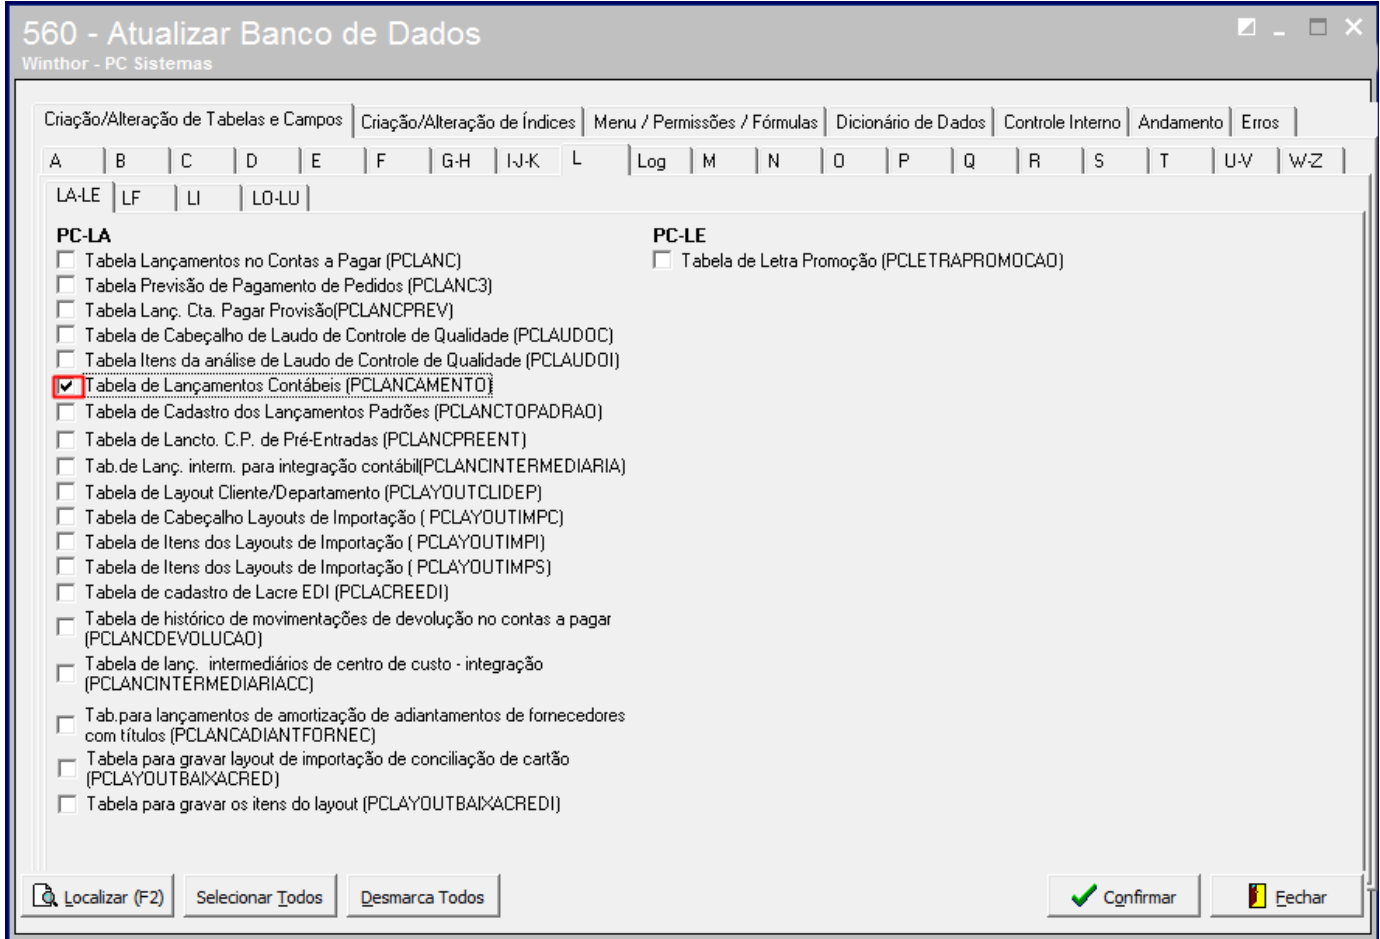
560 - Atualizar Banco de Dados
Winthor - PC Sistemas

Criação/Alteração de Tabelas e Campos | Criação/Alteração de Índices | Menu / Permissões / Fórmulas | Dicionário de Dados | Controle Interno | Andamento | Erros

A | B | C | D | E | F | G-H | I-J-K | L | Log | M | N | O | P | Q | R | S | T | U-V | W-Z

LA-LE | LF | LI | LO-LU

PC-LA
Tabela Lançamentos no Contas a Pagar (PCLANC)
Tabela Previsão de Pagamento de Pedidos (PCLANC3)
Tabela Lanç. Cta. Pagar Provisão(PCLANCPREV)
Tabela de Cabeçalho de Laudo de Controle de Qualidade (PCLAUDOC)
Tabela Itens da análise de Laudo de Controle de Qualidade (PCLAUDOI)
Tabela de Lançamentos Contábeis (PCLANCAMENTO)
Tabela de Cadastro dos Lançamentos Padrões (PCLANCTOPADRAO)
Tabela de Lancto. C.P. de Pré-Entradas (PCLANCPREENT)
Tab.de Lanç. interm. para integração contábil(PCLANCINTERMEDIARIA)
Tabela de Layout Cliente/Departamento (PCLAYOUTCLIDEP)
Tabela de Cabeçalho Layouts de Importação ( PCLAYOUTIMPC)
Tabela de Itens dos Layouts de Importação ( PCLAYOUTIMPI)
Tabela de Itens dos Layouts de Importação ( PCLAYOUTIMPS)
Tabela de cadastro de Lacre EDI (PCLACREEDI)
Tabela de histórico de movimentações de devolução no contas a pagar (PCLANCDEVOLUCAO)
Tabela de lanç. intermediários de centro de custo - integração (PCLANCINTERMEDIARIACC)
Tab.para lançamentos de amortização de adiantamentos de fornecedores com títulos (PCLANCADIANTFORNEC)
Tabela para gravar layout de importação de conciliação de cartão (PCLAYOUTBAIXACRED)
Tabela para gravar os itens do layout (PCLAYOUTBAIXACREDI)

PC-LE
Tabela de Letra Promoção (PCLETRAPROMOCAO)

Localizar (F2) | Selecionar Todos | Desmarca Todos | Confirmar | Fechar